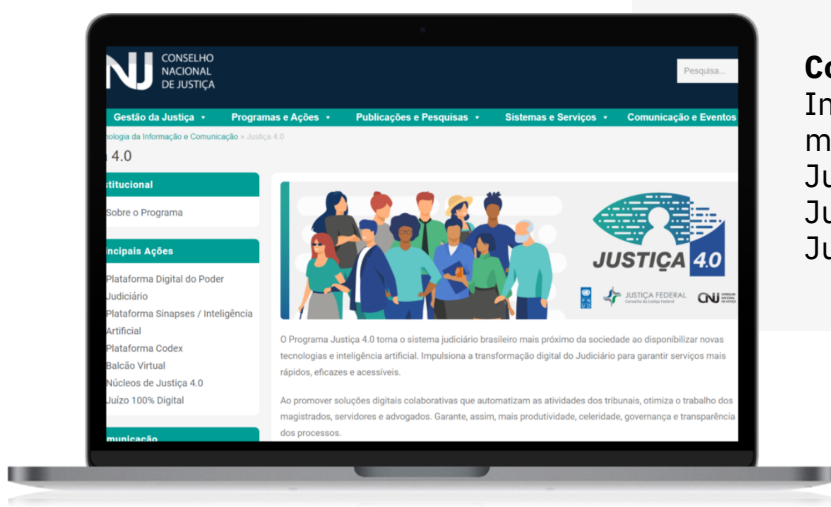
CONSELHO NACIONAL DE JUSTIÇA

Pesquisa...

Gestão da Justiça ▾ Programas e Ações ▾ Publicações e Pesquisas ▾ Sistemas e Serviços ▾ Comunicação e Eventos

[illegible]ologia da Informação e Comunicação » Justiça 4.0

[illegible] 4.0

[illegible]stitucional

Sobre o Programa

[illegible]incipais Ações

Plataforma Digital do Poder Judiciário

Plataforma Sinapses / Inteligência Artificial

Plataforma Codex

Balcão Virtual

Núcleos de Justiça 4.0

Juízo 100% Digital

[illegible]municação

JUSTIÇA 4.0

JUSTIÇA FEDERAL

CNJ

O Programa Justiça 4.0 torna o sistema judiciário brasileiro mais próximo da sociedade ao disponibilizar novas tecnologias e inteligência artificial. Impulsiona a transformação digital do Judiciário para garantir serviços mais rápidos, eficazes e acessíveis.

Ao promover soluções digitais colaborativas que automatizam as atividades dos tribunais, otimiza o trabalho dos magistrados, servidores e advogados. Garante, assim, mais produtividade, celeridade, governança e transparência dos processos.

Co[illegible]
In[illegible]
m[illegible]
Ju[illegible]
Ju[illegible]
Ju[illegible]